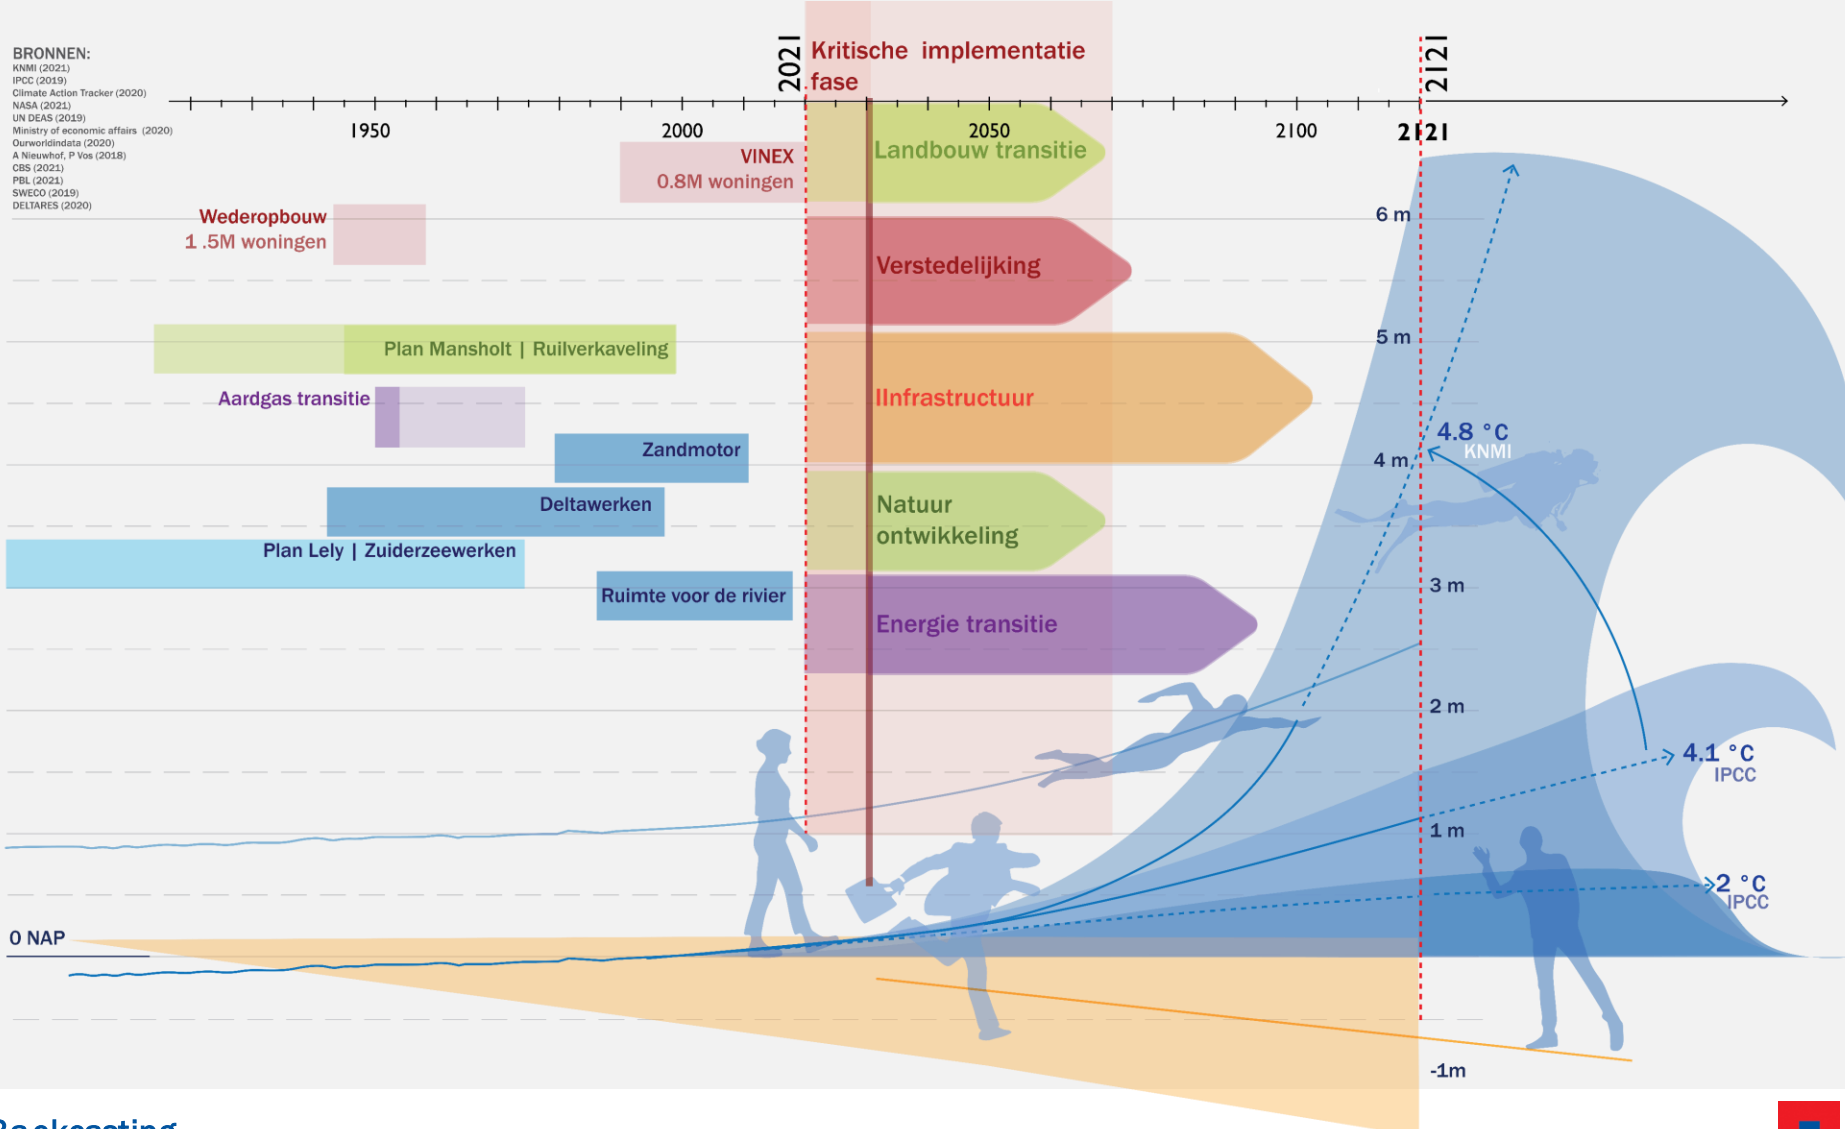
BRONNEN:
KNMI (2021)
IPCC (2019)
Climate Action Tracker (2020)
NASA (2021)
UN DEAS (2019)
Ministry of economic affairs (2020)
Ourworldindata (2020)
A Nieuwhof, P Vos (2018)
CBS (2021)
PBL (2021)
SWECO (2019)
DELTARES (2020)

2021

Kritische implementatie fase

2121

1950

2000

2050

2100

2121

VINEX
0.8M woningen

Landbouw transitie

Wederopbouw
1 .5M woningen

6 m

Verstedelijking

Plan Mansholt | Ruilverkaveling

5 m

Aardgas transitie

lInfrastructuur

Zandmotor

4.8 °C
KNMI

4 m

Deltawerken

Natuur ontwikkeling

Plan Lely | Zuiderzeewerken

3 m

Ruimte voor de rivier

Energie transitie

2 m

4.1 °C
IPCC

1 m

2 °C
IPCC

0 NAP

-1m

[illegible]ackcasting